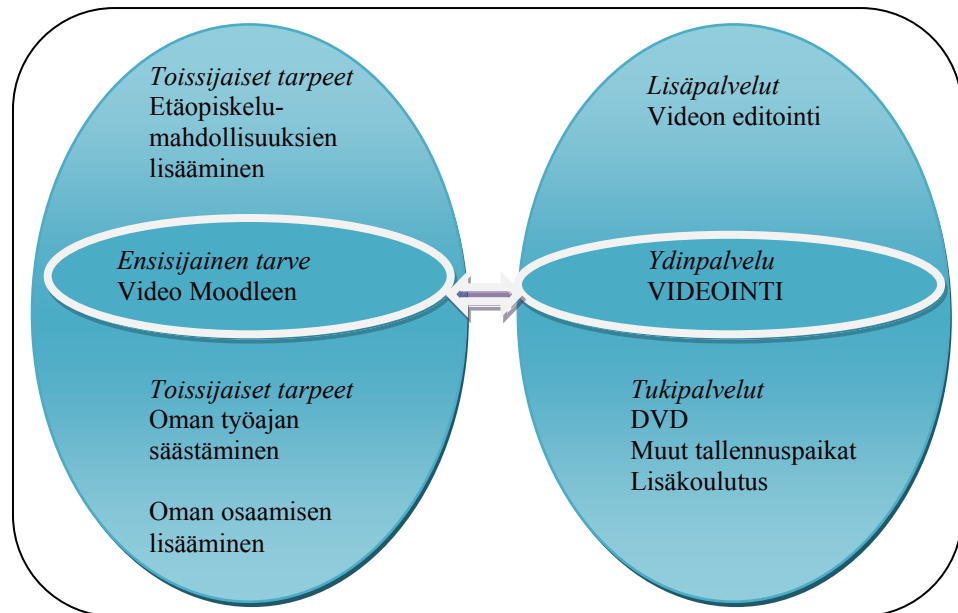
Toissijaiset tarpeet
Etäopiskelumahdollisuuksien lisääminen

Ensisijainen tarve
Video Moodleen

Toissijaiset tarpeet
Oman työajan säästäminen

Oman osaamisen lisääminen

Lisäpalvelut
Videon editointi

Ydinpalvelu
VIDEOINTI

Tukipalvelut
DVD
Muut tallennuspaikat
Lisäkoulutus